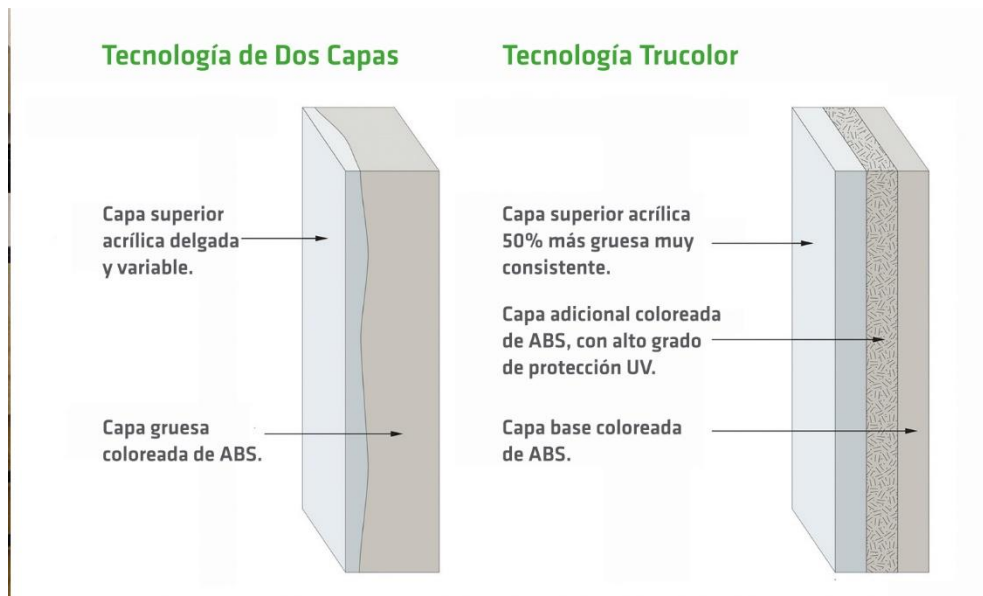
Tecnología de Dos Capas

Capa superior acrílica delgada y variable.

Capa gruesa coloreada de ABS.

Tecnología Trucolor

Capa superior acrílica 50% más gruesa muy consistente.

Capa adicional coloreada de ABS, con alto grado de protección UV.

Capa base coloreada de ABS.